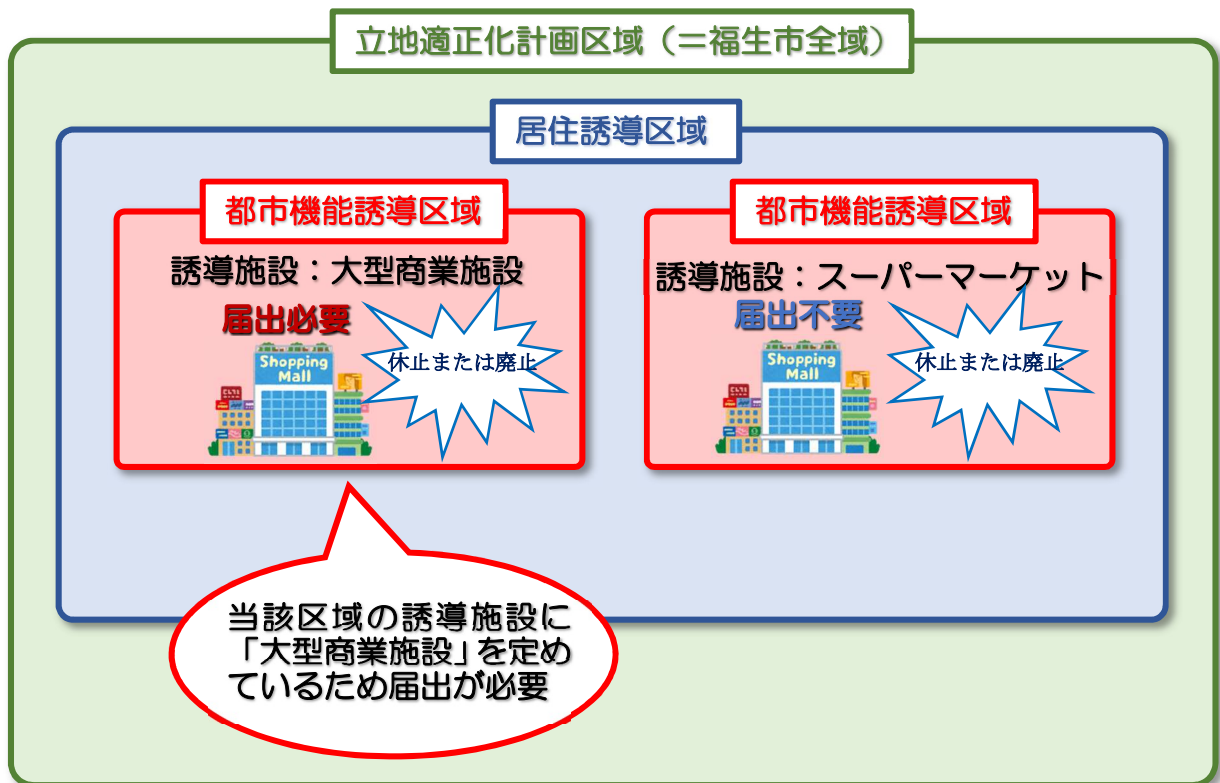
立地適正化計画区域（＝福生市全域）

居住誘導区域

都市機能誘導区域

誘導施設：大型商業施設

届出必要

Shopping Mall

休止または廃止

都市機能誘導区域

誘導施設：スーパーマーケット

届出不要

Shopping Mall

休止または廃止

当該区域の誘導施設に「大型商業施設」を定めているため届出が必要